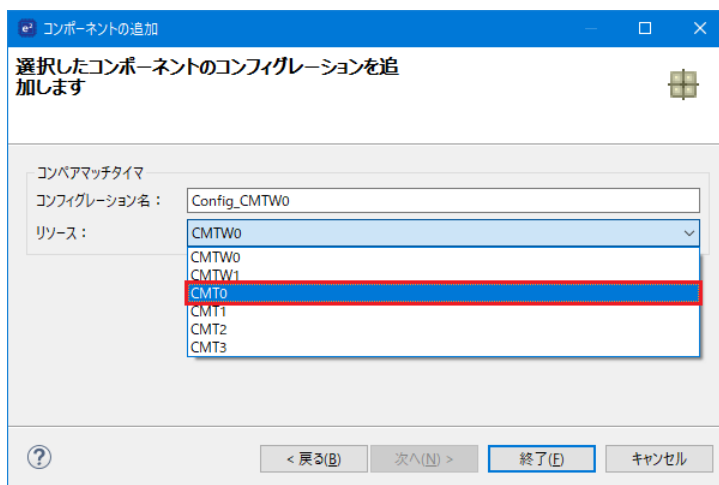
コンポーネントの追加

選択したコンポーネントのコンフィグレーションを追加します

コンペアマッチタイマ

コンフィグレーション名：
Config_CMTW0

リソース：
CMTW0

CMTW0
CMTW1
CMT0
CMT1
CMT2
CMT3

?

< 戻る(B)
次へ(N) >
終了(F)
キャンセル